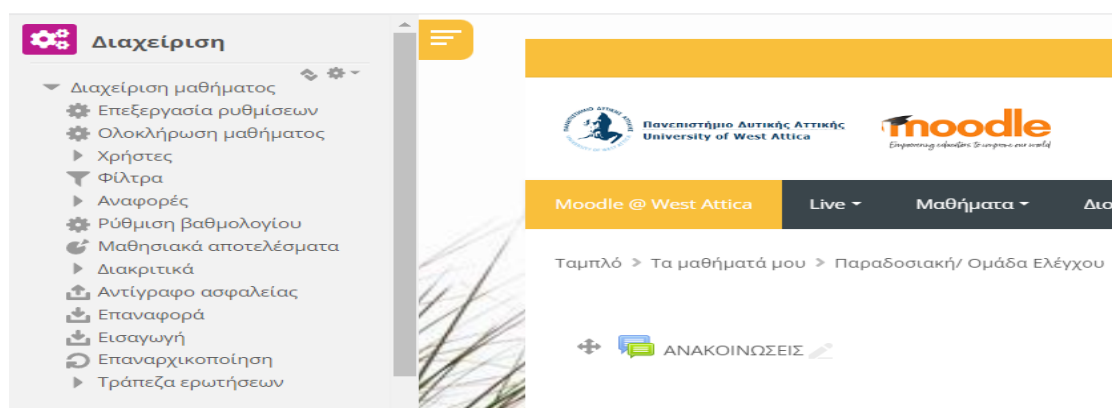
Διαχείριση

Διαχείριση μαθήματος
Επεξεργασία ρυθμίσεων
Ολοκλήρωση μαθήματος
Χρήστες
Φίλτρα
Αναφορές
Ρύθμιση βαθμολογίου
Μαθησιακά αποτελέσματα
Διακριτικά
Αντίγραφο ασφαλείας
Επαναφορά
Εισαγωγή
Επαναρχικοποίηση
Τράπεζα ερωτήσεων

Πανεπιστήμιο Δυτικής Αττικής
University of West Attica

moodle
Empowering educators to improve our world

Moodle @ West Attica
Live
Μαθήματα
Διο

Ταμπλό > Τα μαθήματά μου > Παραδοσιακή/ Ομάδα Ελέγχου

ΑΝΑΚΟΙΝΩΣΕΙΣ